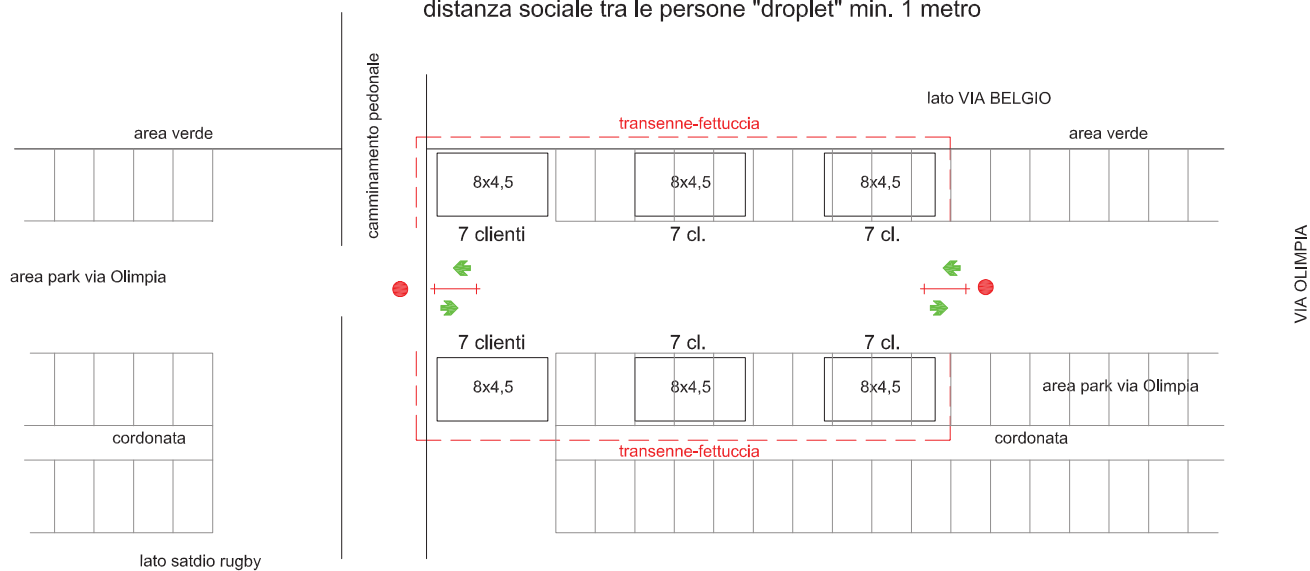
distanza sociale tra le persone "droplet" min. 1 metro

camminamento pedonale

lato VIA BELGIO

transenne-fettuccia

area verde

area verde

8x4,5

8x4,5

8x4,5

7 clienti

7 cl.

7 cl.

VIA OLIMPIA

area park via Olimpia

7 clienti

7 cl.

7 cl.

8x4,5

8x4,5

8x4,5

area park via Olimpia

cordonata

cordonata

transenne-fettuccia

lato satdio rugby